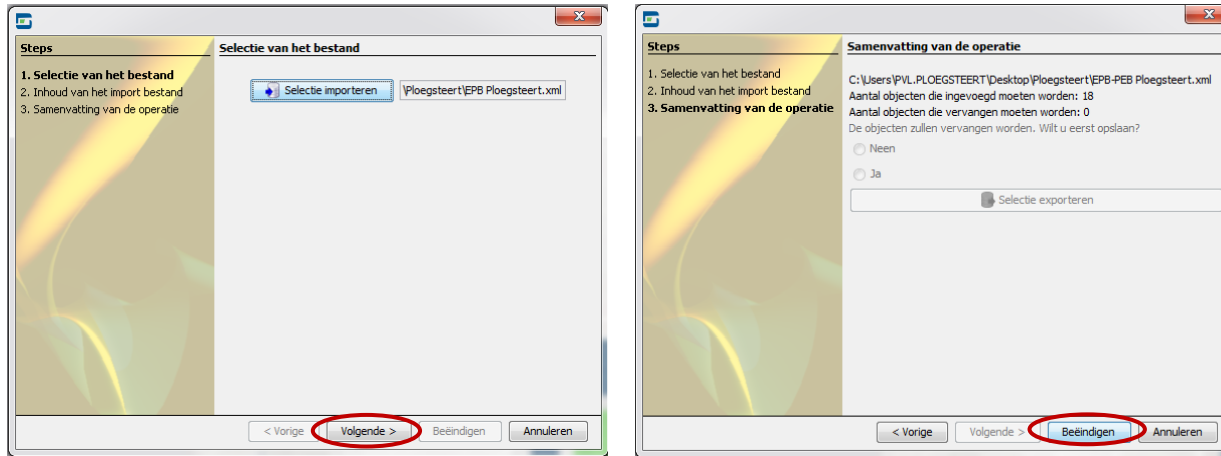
Steps

1. Selectie van het bestand
2. Inhoud van het import bestand
3. Samenvatting van de operatie

Selectie van het bestand

Selectie importeren

\Ploegsteert\EPB Ploegsteert.xml

< Vorige

Volgende >

Beëindigen

Annuleren

Steps

1. Selectie van het bestand
2. Inhoud van het import bestand
3. Samenvatting van de operatie

Samenvatting van de operatie

C:\Users\PVL.PLOEGSTEERT\Desktop\Ploegsteert\EPB-PEB Ploegsteert.xml
Aantal objecten die ingevoegd moeten worden: 18
Aantal objecten die vervangen moeten worden: 0
De objecten zullen vervangen worden. Wilt u eerst opslaan?

Neen

Ja

Selectie exporteren

< Vorige

Volgende >

Beëindigen

Annuleren